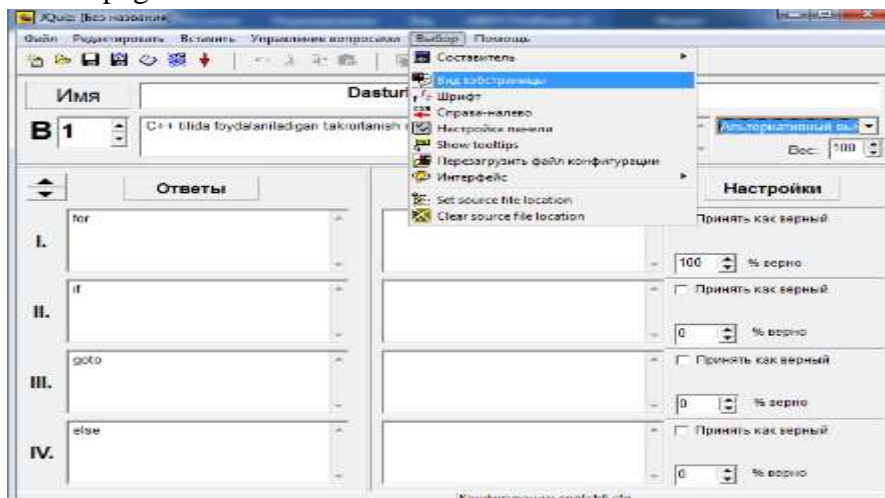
JQuiz [Без названия]

Файл Редактировать Вставить Управление вопросами Выбор Помощь

Имя

Dastur

В 1

C++ tilida foydalaniladigan takrorlanish

Альтернативный вы

Вес: 100

Составитель

Вид вебстраницы

Шрифт

Справа-налево

Настройки панели

Show tooltips

Перезагрузить файл конфигурации

Интерфейс

Set source file location

Clear source file location

Ответы

Настройки

I.

for

Принять как верный

100 % верно

II.

if

Принять как верный

0 % верно

III.

goto

Принять как верный

0 % верно

IV.

else

Принять как верный

0 % верно

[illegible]